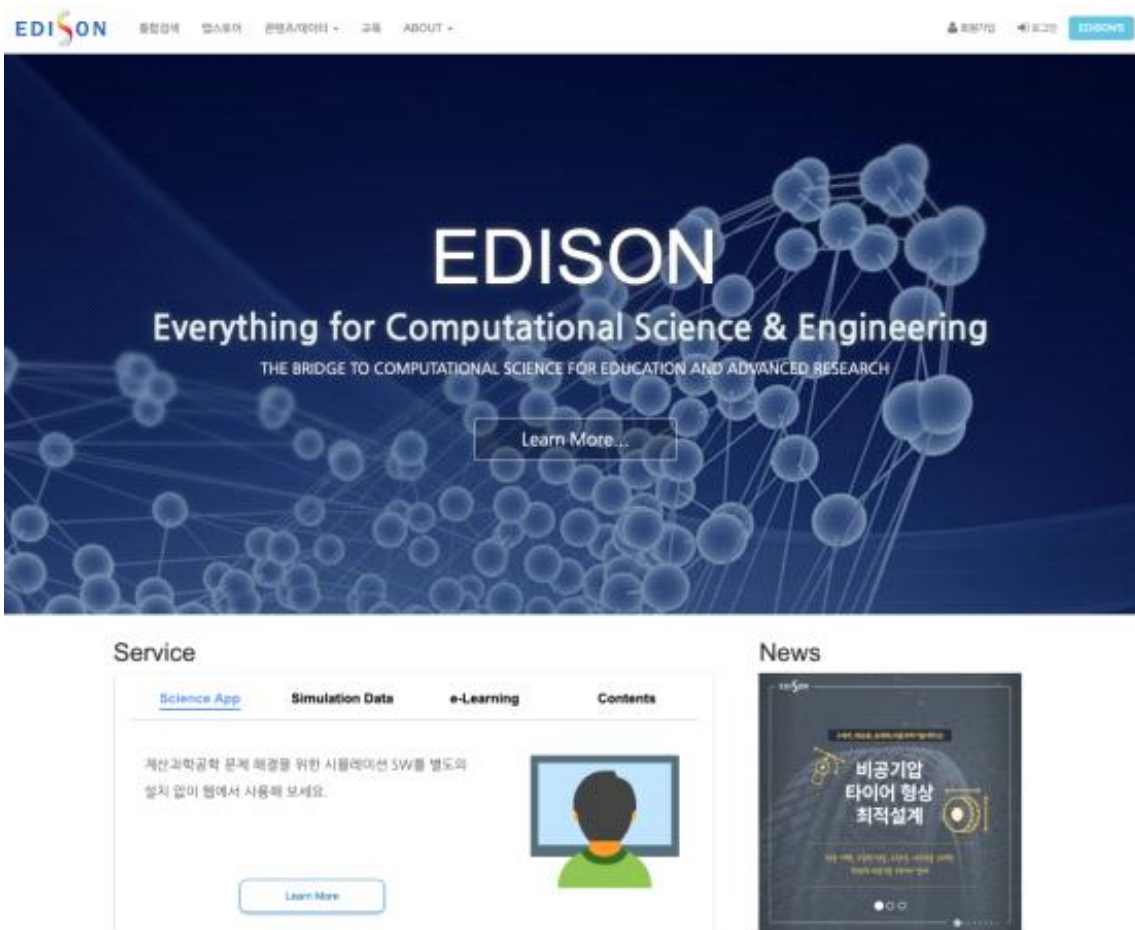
EDISON 통합검색 앱스토어 콘텐츠/데이터 교육 ABOUT

회원가입 로그인 EDISON

EDISON

Everything for Computational Science & Engineering

THE BRIDGE TO COMPUTATIONAL SCIENCE FOR EDUCATION AND ADVANCED RESEARCH

Learn More...

Service

Science App | Simulation Data | e-Learning | Contents

계산과학공학 문제 해결을 위한 시뮬레이션 SW를 별도의 설치 없이 웹에서 사용해 보세요.

Learn More

News

EDISON

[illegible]

비공기압 타이어 형상 최적설계

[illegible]